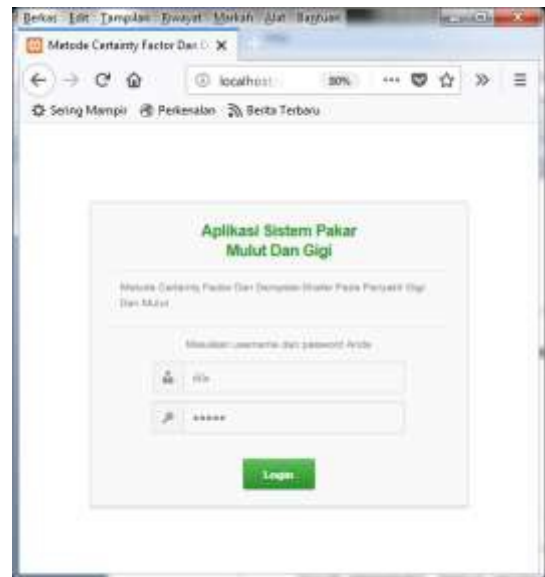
Berkas Edit Tampilan Riwayat Markah Alat Bantuan

Metode Certainty Factor Dan D

localhost 80%

Sering Mampir Perkenalan Berita Terbaru

Aplikasi Sistem Pakar Mulut Dan Gigi

Metode Certainty Factor Dan Dempster-Shafer Pada Penyakit Gigi Dan Mulut

Masukkan username dan password Anda

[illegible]

*****

Login